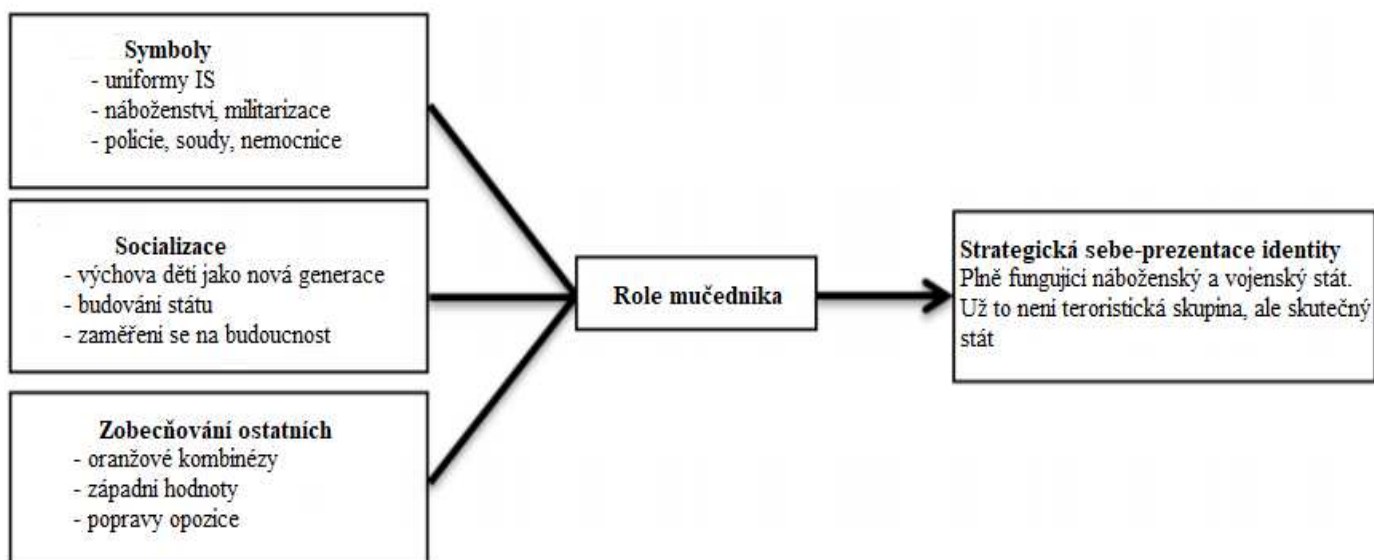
Symboly
- uniformy IS
- náboženství, militarizace
- policie, soudy, nemocnice

Socializace
- výchova dětí jako nová generace
- budování státu
- zaměření se na budoucnost

Zobecňování ostatních
- oranžové kombinézy
- západní hodnoty
- popravy opozice

Role mučedníka

Strategická sebe-prezentace identity
Plně fungující náboženský a vojenský stát. Už to není teroristická skupina, ale skutečný stát